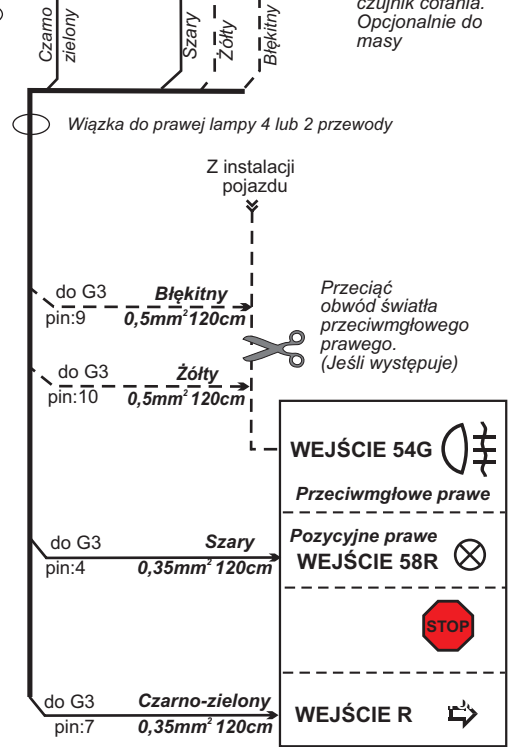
Czarno zielony

Szary

Żółty

Błękitny

czujnik cofania. Opcjonalnie do masy

Wiązka do prawej lampy 4 lub 2 przewody

Z instalacji pojazdu

do G3 pin:9

Błękitny
$0,5mm^2$ 120cm

Przeciąć obwód światła przeciwmgłowego prawego. (Jeśli występuje)

do G3 pin:10

Żółty
$0,5mm^2$ 120cm

WEJŚCIE 54G

Przeciwmgłowe prawe

do G3 pin:4

Szary
$0,35mm^2$ 120cm

Pozycyjne prawe
WEJŚCIE 58R

STOP

do G3 pin:7

Czarno-zielony
$0,35mm^2$ 120cm

WEJŚCIE R